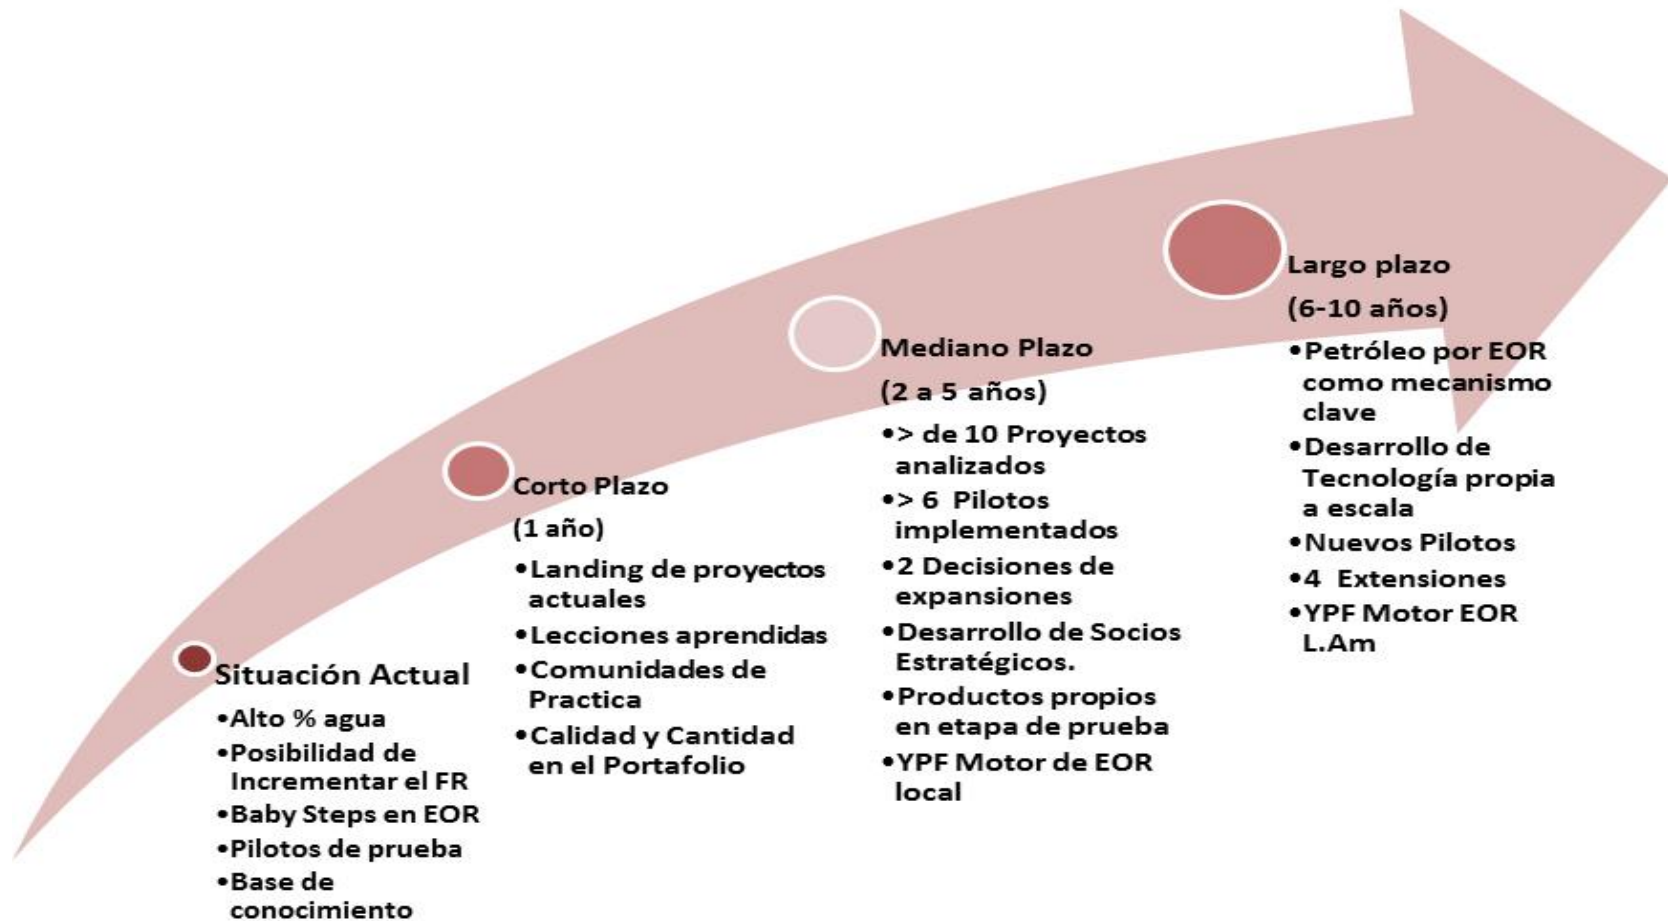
Situación Actual
•Alto % agua
•Posibilidad de Incrementar el FR
•Baby Steps en EOR
•Pilotos de prueba
•Base de conocimiento

Corto Plazo
(1 año)
•Landing de proyectos actuales
•Lecciones aprendidas
•Comunidades de Practica
•Calidad y Cantidad en el Portafolio

Mediano Plazo
(2 a 5 años)
•> de 10 Proyectos analizados
•> 6 Pilotos implementados
•2 Decisiones de expansiones
•Desarrollo de Socios Estratégicos.
•Productos propios en etapa de prueba
•YPF Motor de EOR local

Largo plazo
(6-10 años)
•Petróleo por EOR como mecanismo clave
•Desarrollo de Tecnología propia a escala
•Nuevos Pilotos
•4 Extensiones
•YPF Motor EOR L.Am